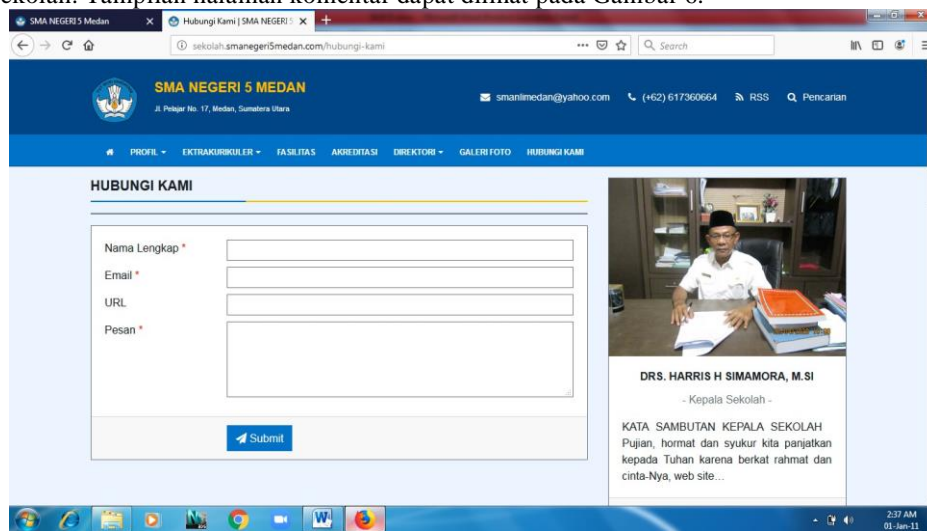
sekolah. Tampilan halaman komentar dapat dilihat pada Gambar 6.

SMA NEGERI 5 Medan
Hubungi Kami | SMA NEGERI 5
sekolah.smanegeri5medan.com/hubungi-kami
Search

SMA NEGERI 5 MEDAN
Jl. Pelajar No. 17, Medan, Sumatera Utara
smanlimedan@yahoo.com (+62) 617360664 RSS Pencarian

PROFIL EKTRAKURIKULER FASILITAS AKREDITASI DIREKTORI GALERI FOTO HUBUNGI KAMI

HUBUNGI KAMI

Nama Lengkap *
Email *
URL
Pesan *

Submit

DRS. HARRIS H SIMAMORA, M.SI
- Kepala Sekolah -
KATA SAMBUTAN KEPALA SEKOLAH
Pujian, hormat dan syukur kita panjatkan kepada Tuhan karena berkat rahmat dan cinta-Nya, web site...

2:37 AM
01-Jan-11